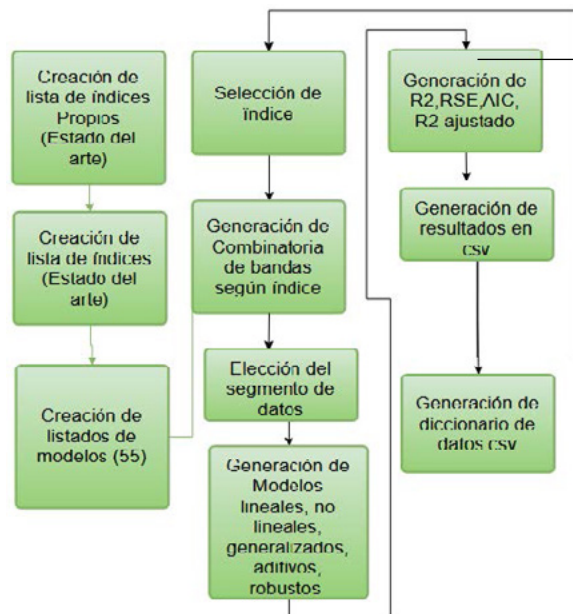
Creación de lista de índices Propios (Estado del arte)

Creación de lista de índices (Estado del arte)

Creación de listados de modelos (55)

Selección de índice

Generación de Combinatoria de bandas según índice

Elección del segmento de datos

Generación de Modelos lineales, no lineales, generalizados, aditivos, robustos

Generación de R2,RSE,AIC, R2 ajustado

Generación de resultados en csv

Generación de diccionario de datos csv